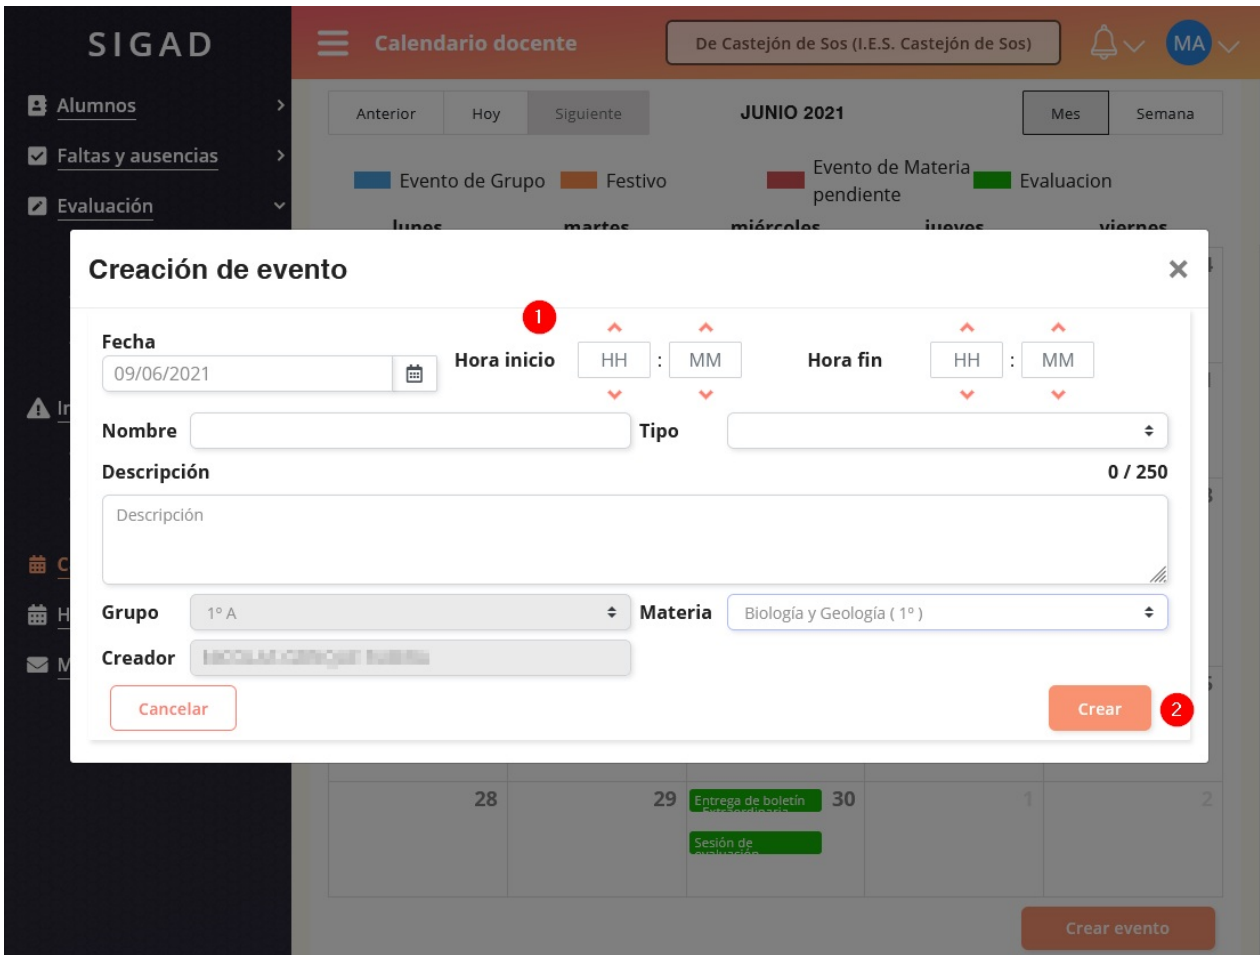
SIGAD

Calendario docente

De Castejón de Sos (I.E.S. Castejón de Sos)

MA

Alumnos

Faltas y ausencias

Evaluación

Anterior Hoy Siguiente

JUNIO 2021

Mes Semana

Evento de Grupo Festivo Evento de Materia pendiente Evaluacion

lunes martes miércoles jueves viernes

Creación de evento

1

Fecha
09/06/2021

Hora inicio HH : MM

Hora fin HH : MM

Nombre

Tipo

Descripción

0 / 250

Descripción

Grupo 1º A

Materia Biología y Geología ( 1º )

Creador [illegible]

Cancelar

Crear

2

28 29 30 1 2

Entrega de boletín Extraordinario

Sesión de evaluación

Crear evento